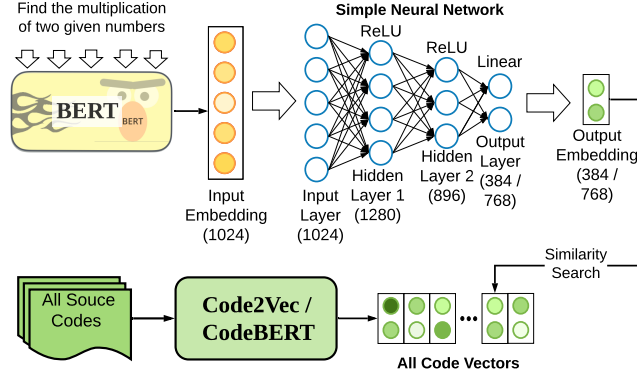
Find the multiplication of two given numbers

BERT

BERT

Input Embedding (1024)

Simple Neural Network

ReLU

ReLU

Linear

Input Layer (1024)

Hidden Layer 1 (1280)

Hidden Layer 2 (896)

Output Layer (384 / 768)

Output Embedding (384 / 768)

Similarity Search

All Souce Codes

Code2Vec / CodeBERT

All Code Vectors